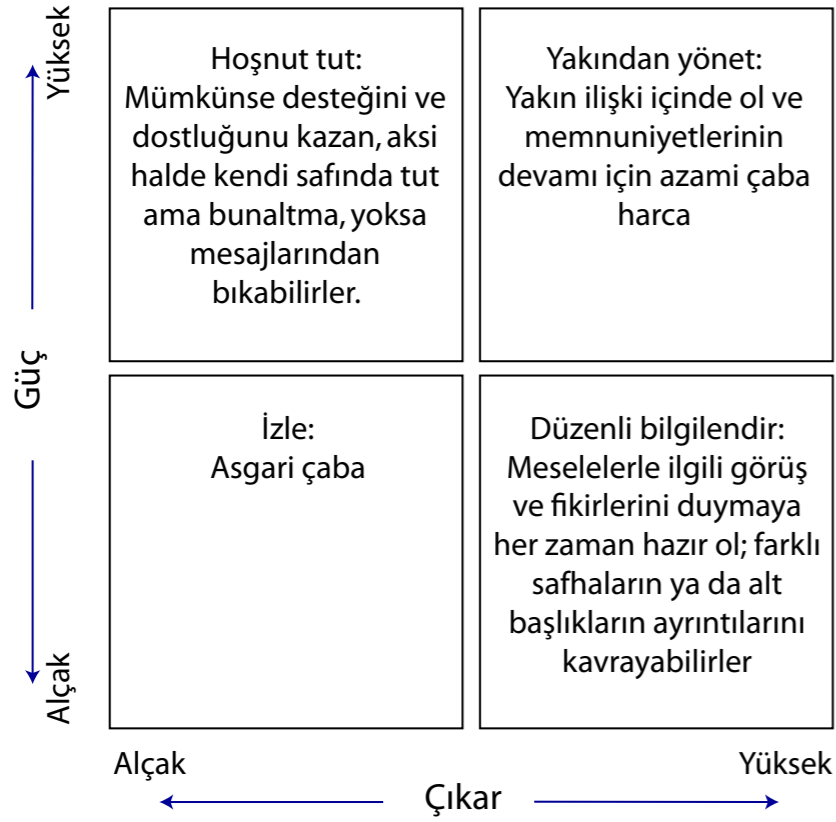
Yüksek

Güç

Alçak

Hoşnut tut:
Mümkünse desteğini ve dostluğunu kazan, aksi halde kendi safında tut ama bunaltma, yoksa mesajlarından bıkabilirler.

Yakından yönet:
Yakın ilişki içinde ol ve memnuniyetlerinin devamı için azami çaba harca

İzle:
Asgari çaba

Düzenli bilgilendir:
Meselelerle ilgili görüş ve fikirlerini duymaya her zaman hazır ol; farklı safhaların ya da alt başlıkların ayrıntılarını kavrayabilirler

Alçak

Yüksek

Çıkar